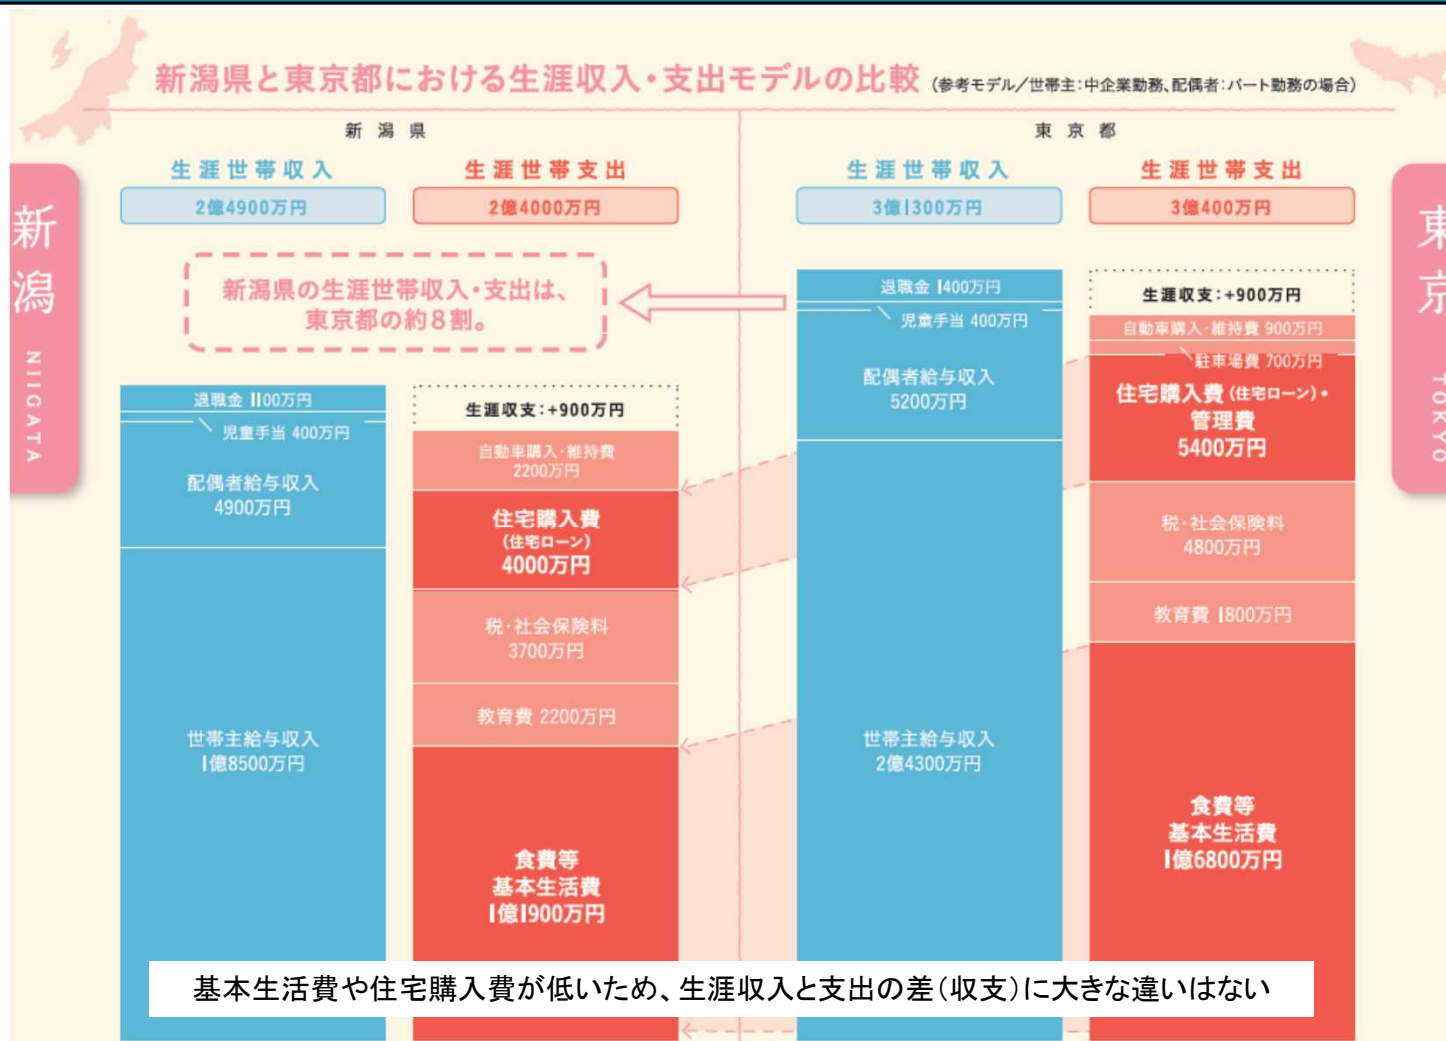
新潟県と東京都における生涯収入・支出モデルの比較（参考モデル／世帯主：中企業勤務、配偶者：パート勤務の場合）

新潟県

生涯世帯収入
2億4900万円

生涯世帯支出
2億4000万円

新潟県の生涯世帯収入・支出は、東京都の約８割。

退職金 1100万円
児童手当 400万円
配偶者給与収入 4900万円
世帯主給与収入 1億8500万円

生涯収支：+900万円
自動車購入・維持費 2200万円
住宅購入費（住宅ローン）4000万円
税・社会保険料 3700万円
教育費 2200万円
食費等 基本生活費 1億1900万円

東京都

生涯世帯収入
3億1300万円

生涯世帯支出
3億400万円

退職金 1400万円
児童手当 400万円
配偶者給与収入 5200万円
世帯主給与収入 2億4300万円

生涯収支：+900万円
自動車購入・維持費 900万円
駐車場費 700万円
住宅購入費（住宅ローン）・管理費 5400万円
税・社会保険料 4800万円
教育費 1800万円
食費等 基本生活費 1億6800万円

新潟 NIIGATA

東京 TOKYO

基本生活費や住宅購入費が低いため、生涯収入と支出の差（収支）に大きな違いはない